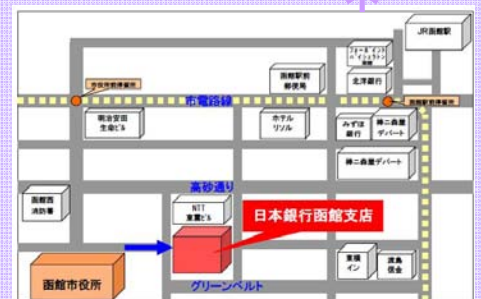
JR函館駅
函館駅前郵便局
北洋銀行
市役所前停留所
市電路線
函館駅前停留所
明治安田生命ビル
ホテルリソル
みずほ銀行
棒二森屋デパート
棒二森屋デパート
函館西消防署
高砂通り
NTT東書ビル
日本銀行函館支店
東横イン
漁業会
函館市役所
グリーンベルト